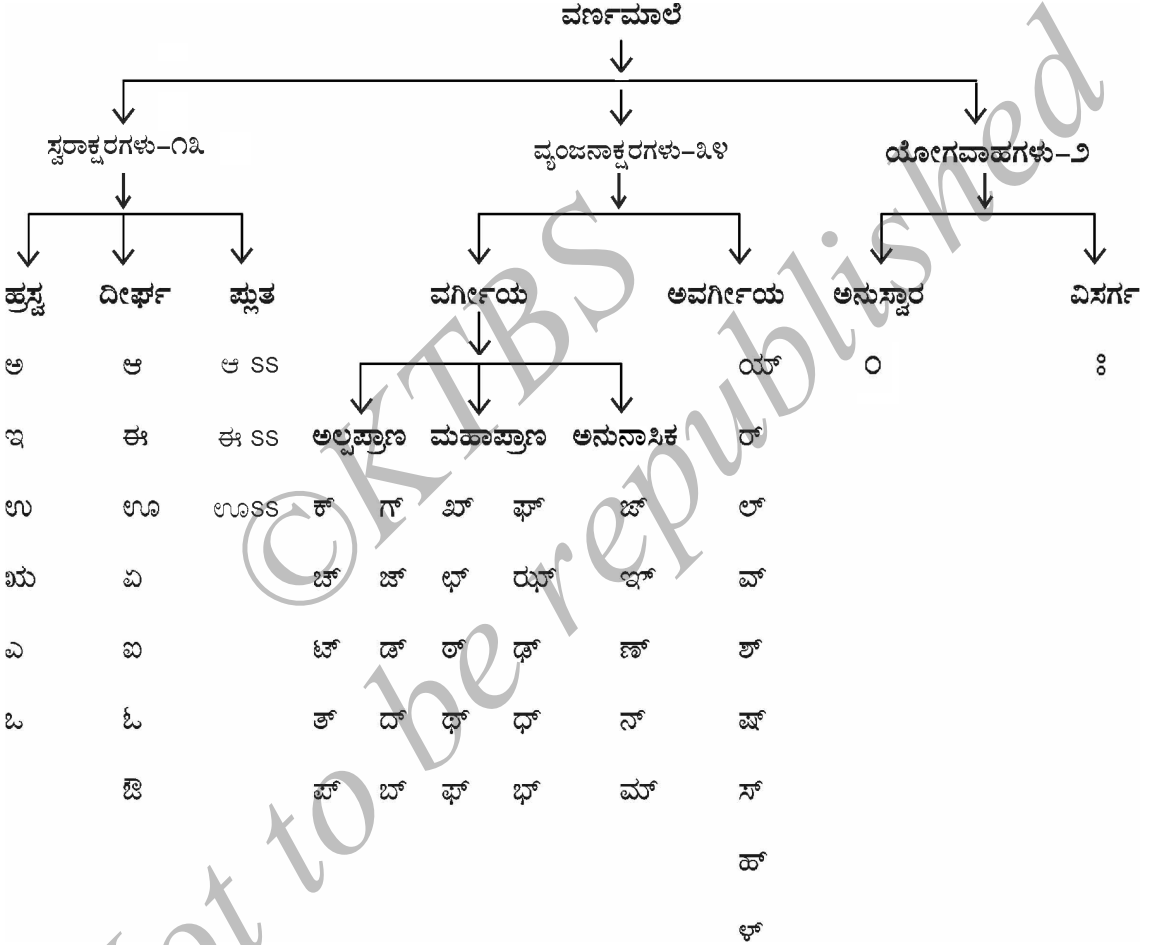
ವರ್ಣಮಾಲೆ

ಸ್ವರಾಕ್ಷರಗಳು–೧೩

ವ್ಯಂಜನಾಕ್ಷರಗಳು–೩೪

ಯೋಗವಾಹಗಳು–೨

ಹ್ರಸ್ವ

ದೀರ್ಘ

ಪ್ಲುತ

ವರ್ಗೀಯ

ಅವರ್ಗೀಯ

ಅನುಸ್ವಾರ

ವಿಸರ್ಗ

ಅ ಆ ಆ ಽಽ

ಇ ಈ ಈ ಽಽ

ಉ ಊ ಊಽಽ

ಋ ಏ

ಎ ಐ

ಒ ಓ

ಔ

ಅಲ್ಪಪ್ರಾಣ

ಮಹಾಪ್ರಾಣ

ಅನುನಾಸಿಕ

ಕ್ ಗ್ ಖ್ ಘ್ ಙ್

ಚ್ ಜ್ ಛ್ ಝ್ ಞ್

ಟ್ ಡ್ ಠ್ ಢ್ ಣ್

ತ್ ದ್ ಥ್ ಧ್ ನ್

ಪ್ ಬ್ ಫ್ ಭ್ ಮ್

ಯ್

ರ್

ಲ್

ವ್

ಶ್

ಷ್

ಸ್

ಹ್

ಳ್

ಂ

ಃ

©KTBS

Not to be republished